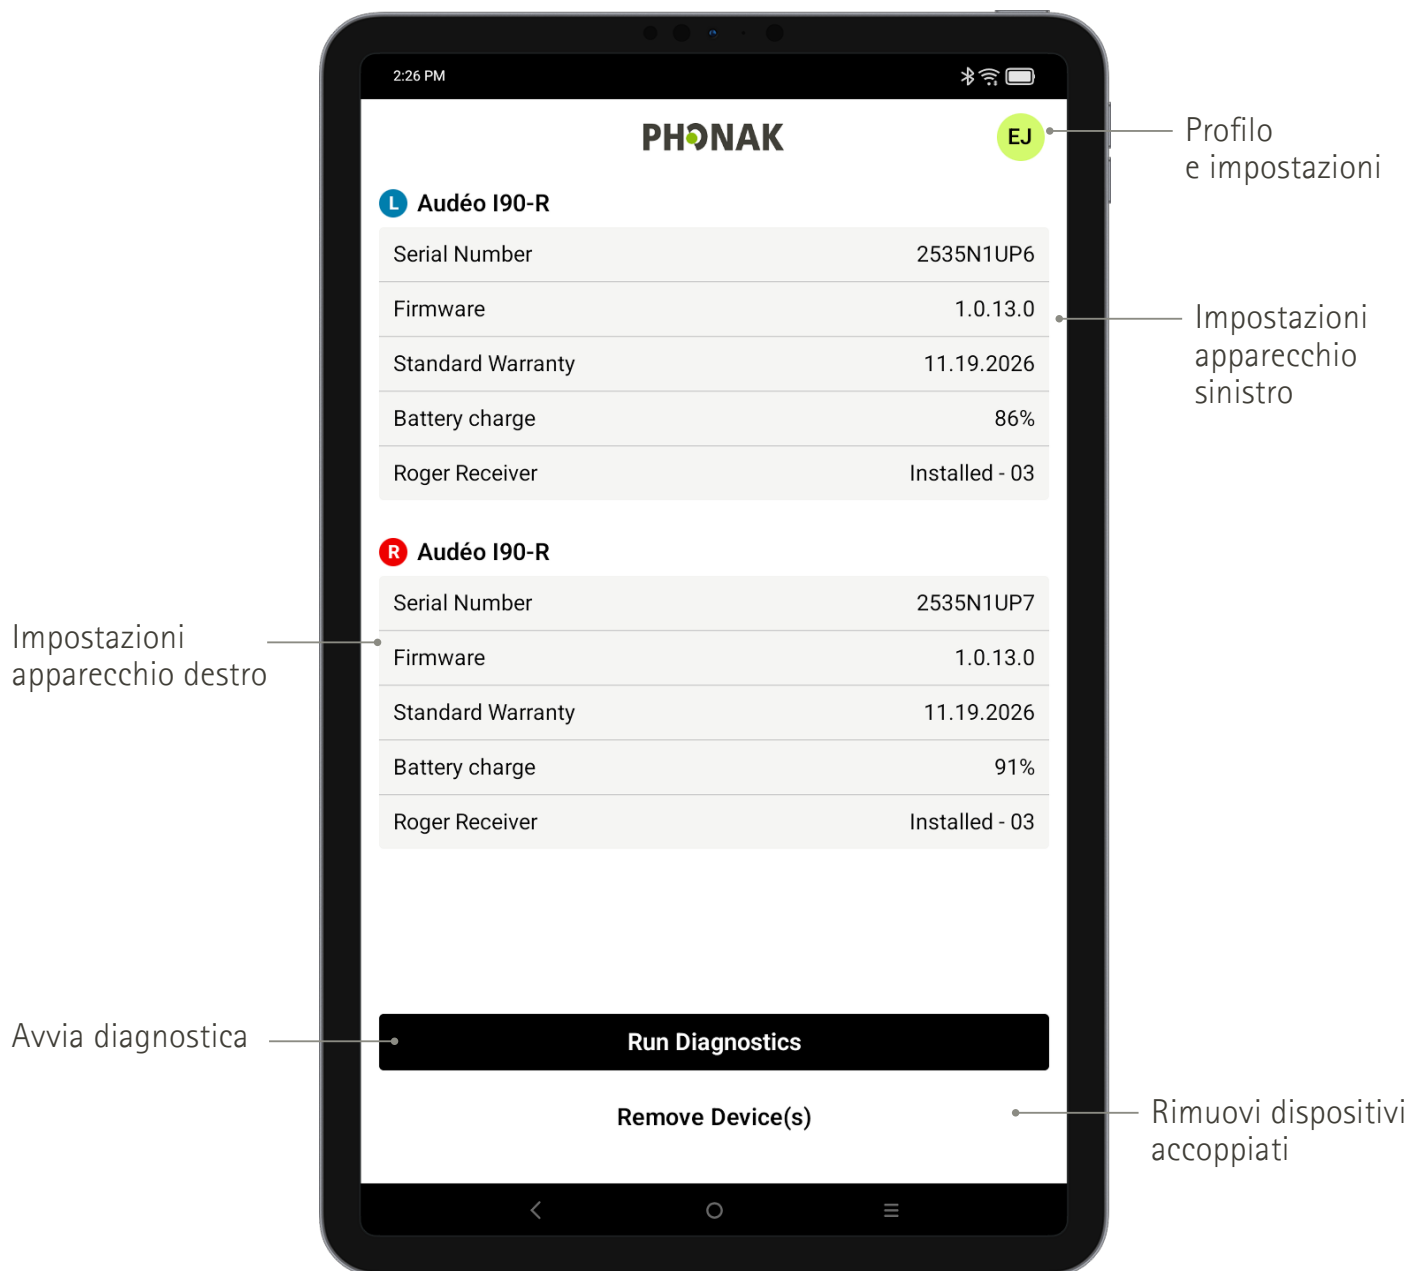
2:26 PM

PHONAK

EJ

Profilo e impostazioni

L Audéo I90-R

| Serial Number | 2535N1UP6 |
|---|---|
| Firmware | 1.0.13.0 |
| Standard Warranty | 11.19.2026 |
| Battery charge | 86% |
| Roger Receiver | Installed - 03 |

Impostazioni apparecchio sinistro

R Audéo I90-R

| Serial Number | 2535N1UP7 |
|---|---|
| Firmware | 1.0.13.0 |
| Standard Warranty | 11.19.2026 |
| Battery charge | 91% |
| Roger Receiver | Installed - 03 |

Impostazioni apparecchio destro

Avvia diagnostica

Run Diagnostics

Remove Device(s)

Rimuovi dispositivi accoppiati